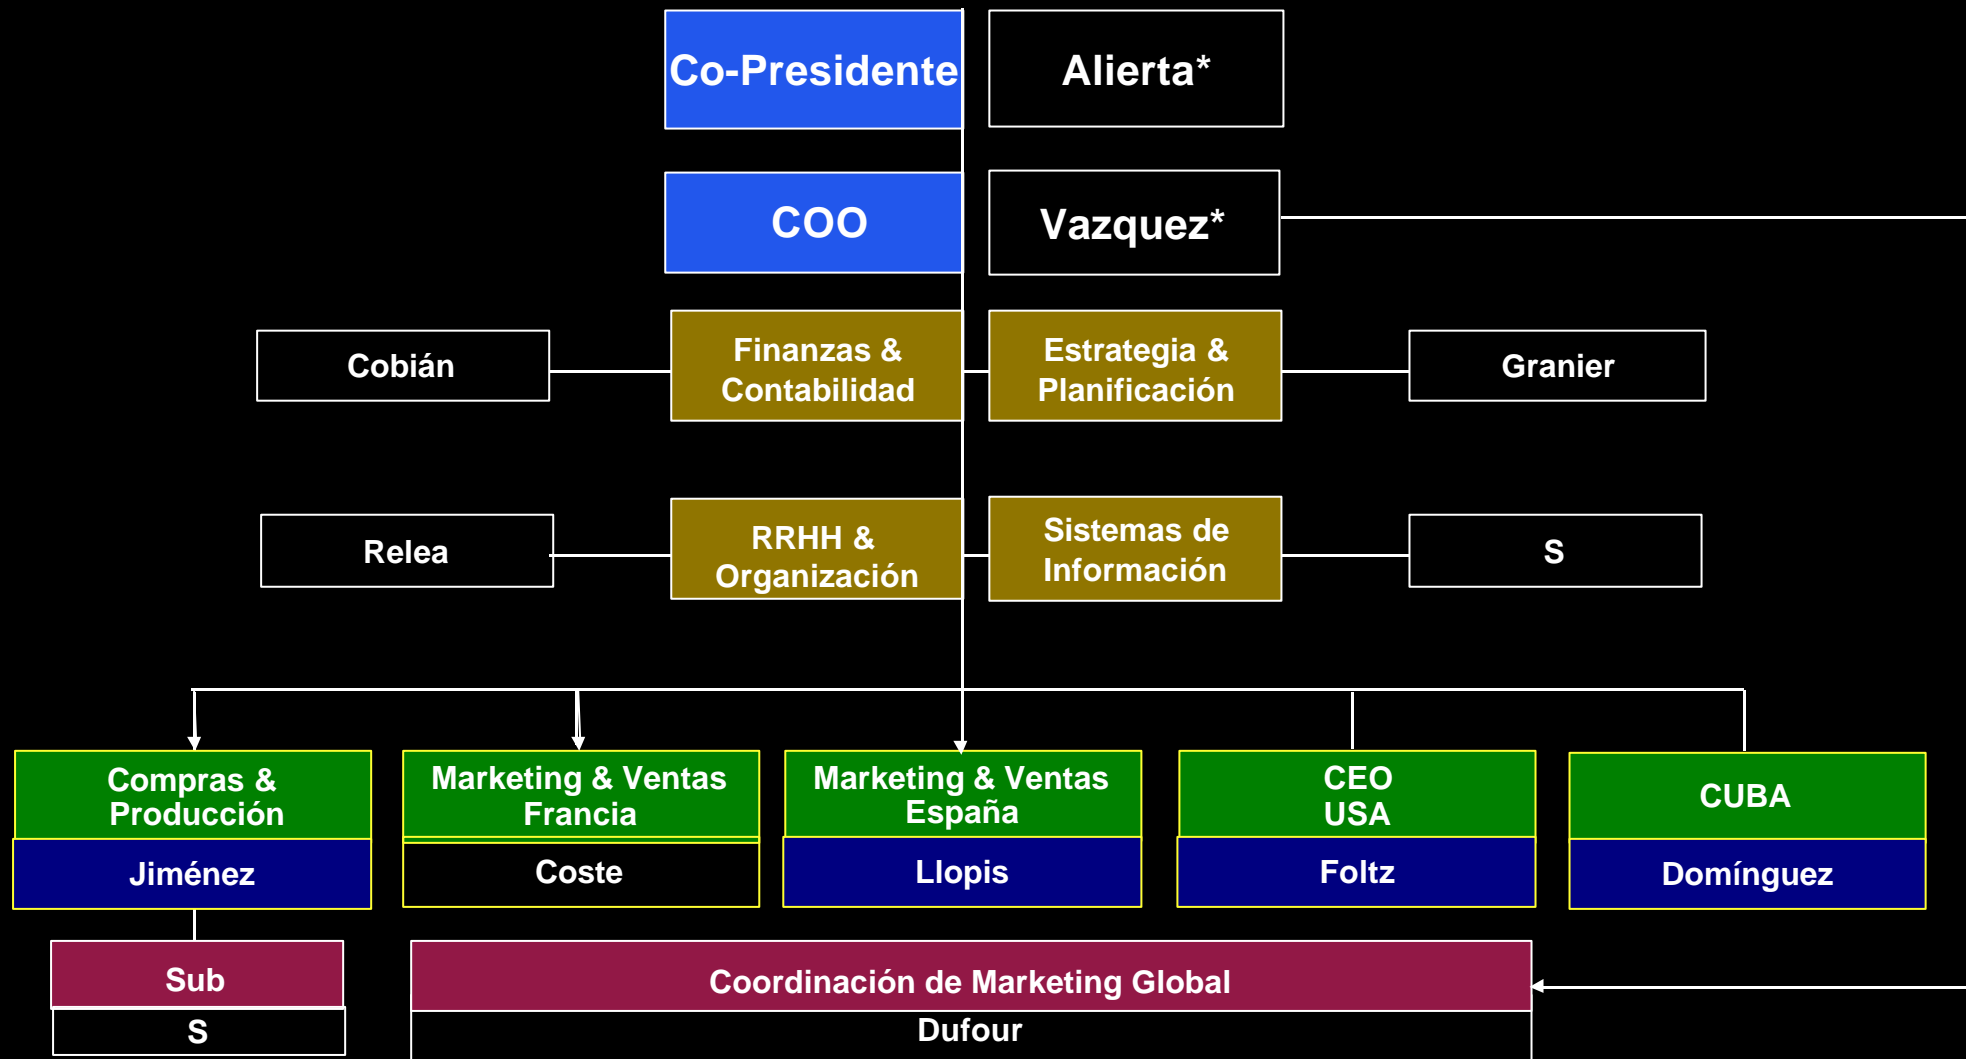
Co-Presidente

Alierta*

COO

Vazquez*

Cobián

Finanzas & Contabilidad

Estrategia & Planificación

Granier

Relea

RRHH & Organización

Sistemas de Información

S

Compras & Producción

Jiménez

Marketing & Ventas Francia

Coste

Marketing & Ventas España

Llopis

CEO USA

Foltz

CUBA

Domínguez

Sub

S

Coordinación de Marketing Global

Dufour